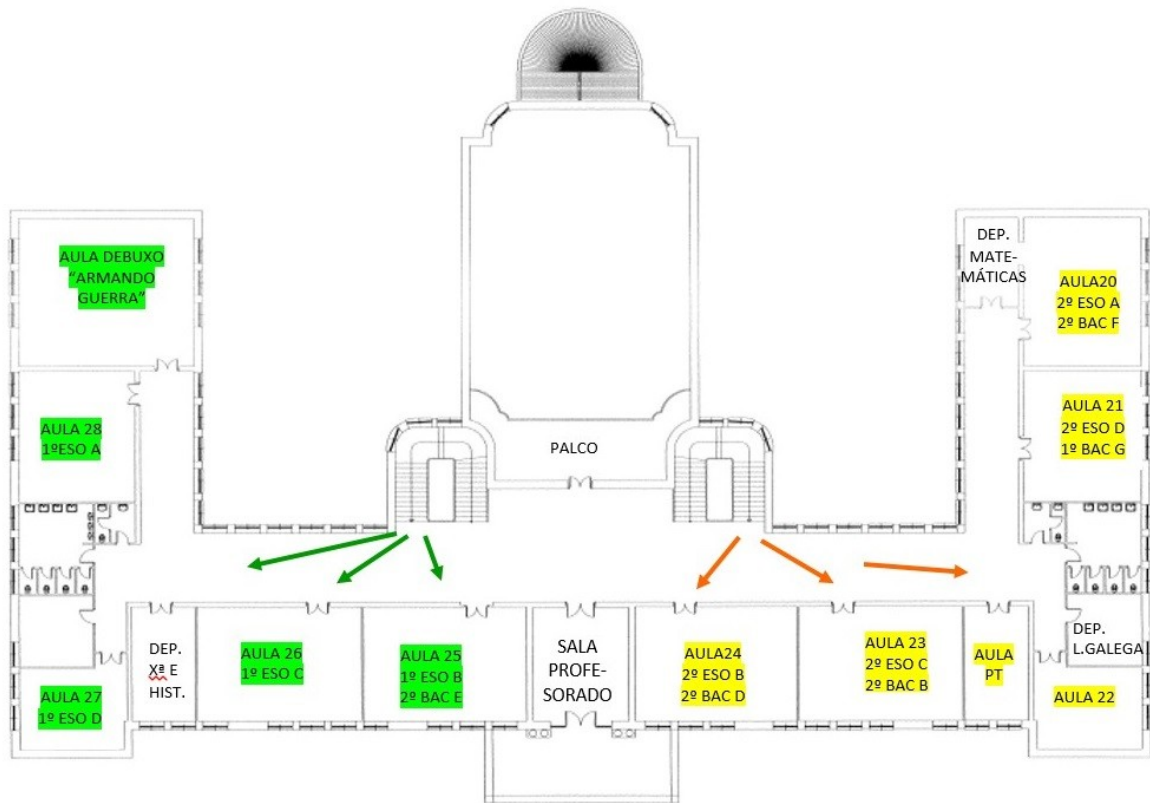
AULA DEBUXO
"ARMANDO
GUERRA"

DEP.
MATE-
MÁTICAS

AULA20
2º ESO A
2º BAC F

AULA 28
1ºESO A

PALCO

AULA 21
2º ESO D
1º BAC G

DEP.
Xª E
HIST.

AULA 26
1º ESO C

AULA 25
1º ESO B
2º BAC E

SALA
PROFESORADO

AULA24
2º ESO B
2º BAC D

AULA 23
2º ESO C
2º BAC B

AULA
PT

DEP.
L.GALEGA

AULA 27
1º ESO D

AULA 22